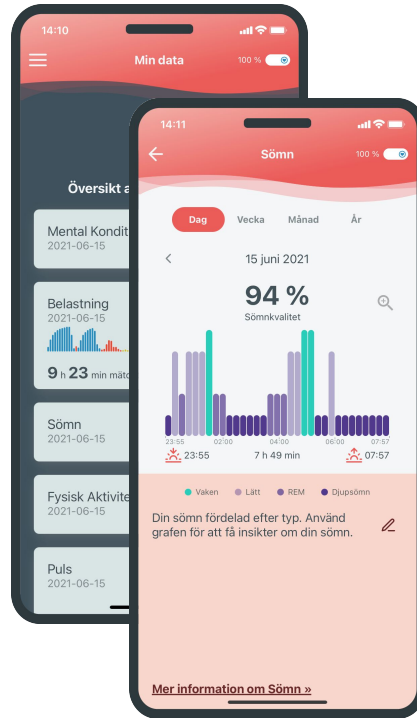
14:10

Min data

100 %

Översikt a

Mental Kondit
2021-06-15

Belastning
2021-06-15

9 h 23 min mät

Sömn
2021-06-15

Fysisk Aktivite
2021-06-15

Puls
2021-06-15

14:11

Sömn

100 %

Dag

Vecka

Månad

År

15 juni 2021

94 %

Sömnkvalitet

23:55

02:00

04:00

06:00

07:57

23:55

7 h 49 min

07:57

Vaken

Lätt

REM

Djupsömn

Din sömn fördelad efter typ. Använd grafen för att få insikter om din sömn.

Mer information om Sömn »